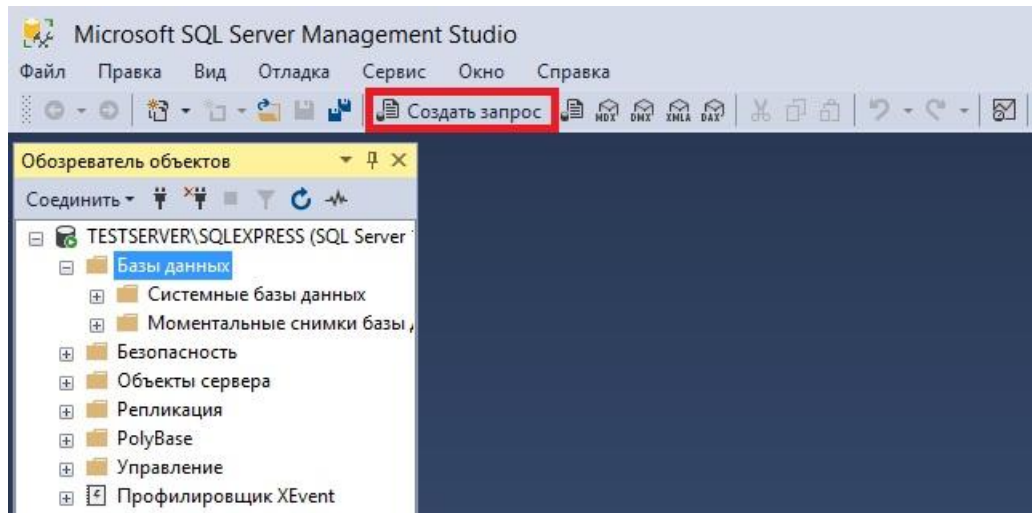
Microsoft SQL Server Management Studio

Файл Правка Вид Отладка Сервис Окно Справка

Создать запрос

MDX DMX XMLA DAX

Обозреватель объектов

Соединить

TESTSERVER\SQLEXPRESS (SQL Server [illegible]

Базы данных

Системные базы данных

Моментальные снимки базы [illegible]

Безопасность

Объекты сервера

Репликация

PolyBase

Управление

Профилировщик XEvent